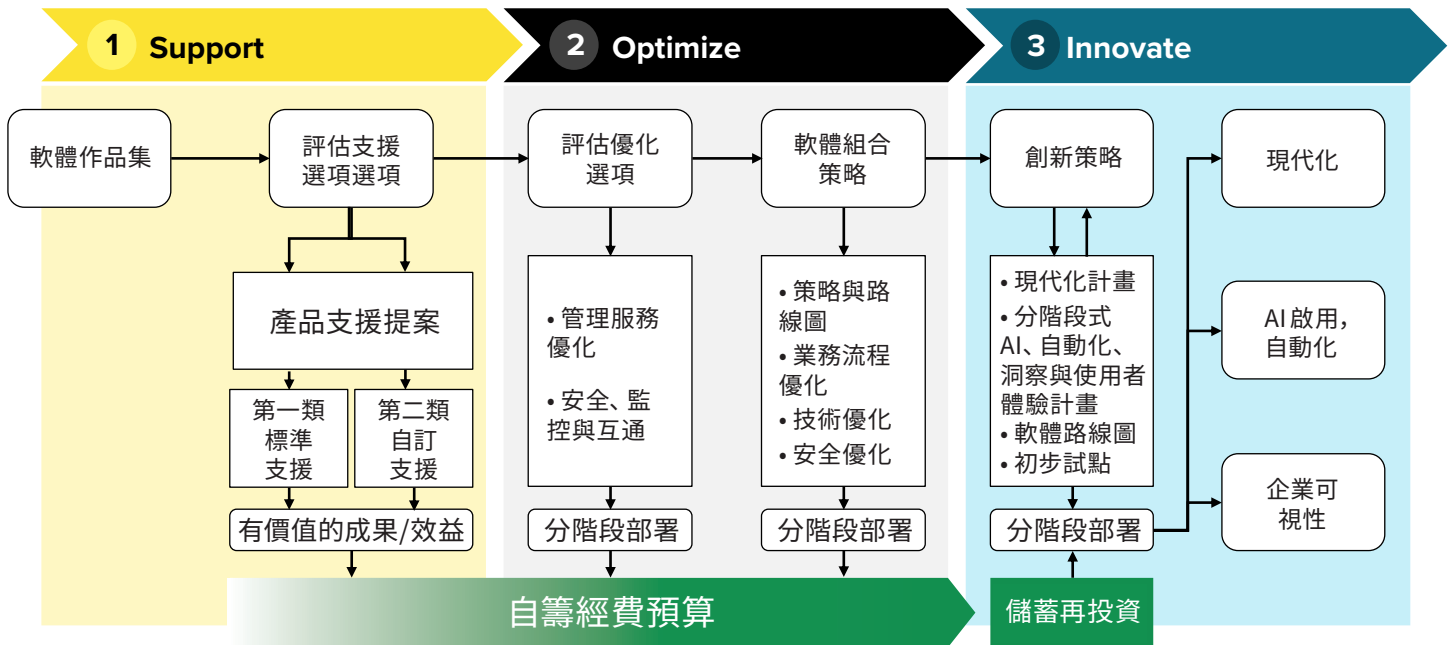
1 Support

2 Optimize

3 Innovate

軟體作品集

評估支援選項選項

產品支援提案

第一類 標準 支援

第二類 自訂 支援

有價值的成果/效益

評估優化選項

• 管理服務優化

• 安全、監控與互通

分階段部署

軟體組合策略

• 策略與路線圖

• 業務流程優化

• 技術優化

• 安全優化

分階段部署

創新策略

• 現代化計畫

• 分階段式 AI、自動化、洞察與使用者體驗計畫

• 軟體路線圖

• 初步試點

分階段部署

現代化

AI 啟用，自動化

企業可視性

自籌經費預算

儲蓄再投資